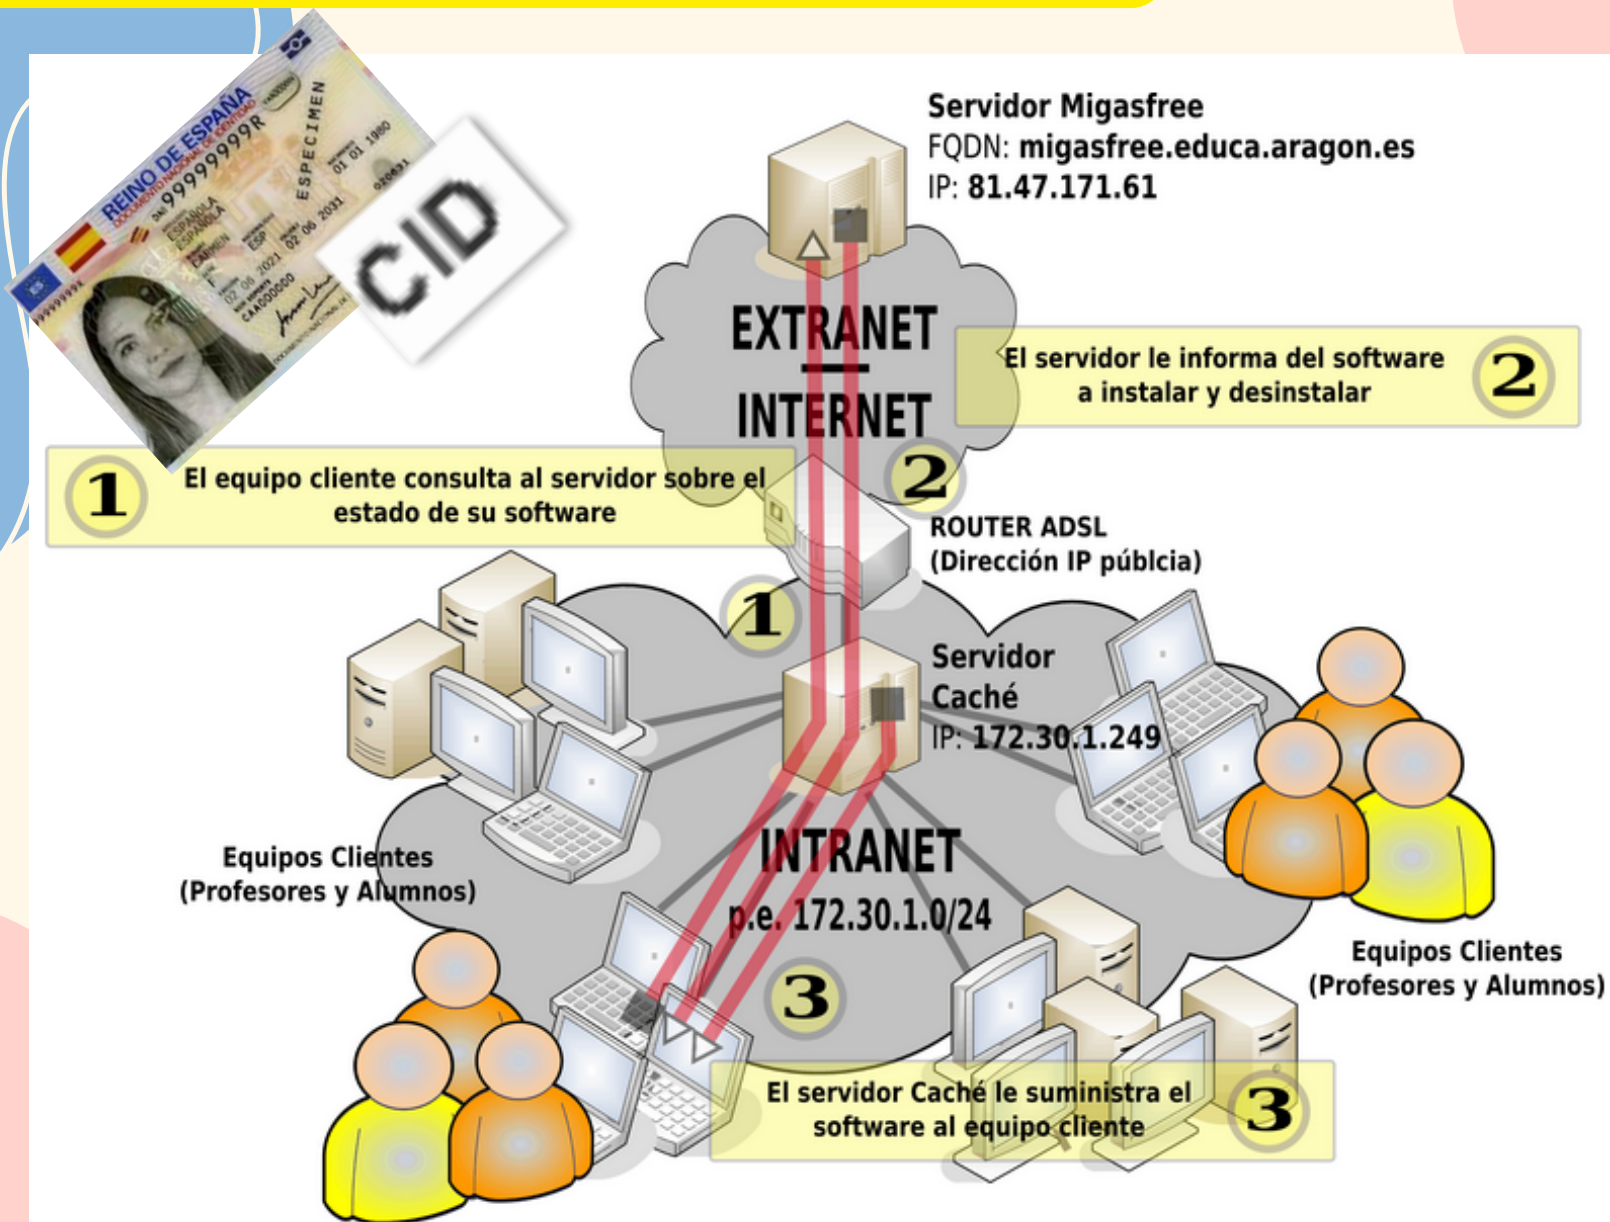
REINO DE ESPAÑA
DOCUMENTO NACIONAL DE IDENTIDAD
DNI 99999999R
ESPAÑOLA ESPAÑOLA
CARMEN
ESP
ESPECIMEN
01 01 1980
02 06 2021
02 06 2031
CAA000000
CID

Servidor Migasfree
FQDN: migasfree.educa.aragon.es
IP: 81.47.171.61

EXTRANET
INTERNET

El servidor le informa del software a instalar y desinstalar 2

1 El equipo cliente consulta al servidor sobre el estado de su software

2

ROUTER ADSL
(Dirección IP públcia)

1

Servidor Caché
IP: 172.30.1.249

Equipos Clientes
(Profesores y Alumnos)

INTRANET
p.e. 172.30.1.0/24

3

Equipos Clientes
(Profesores y Alumnos)

El servidor Caché le suministra el software al equipo cliente 3